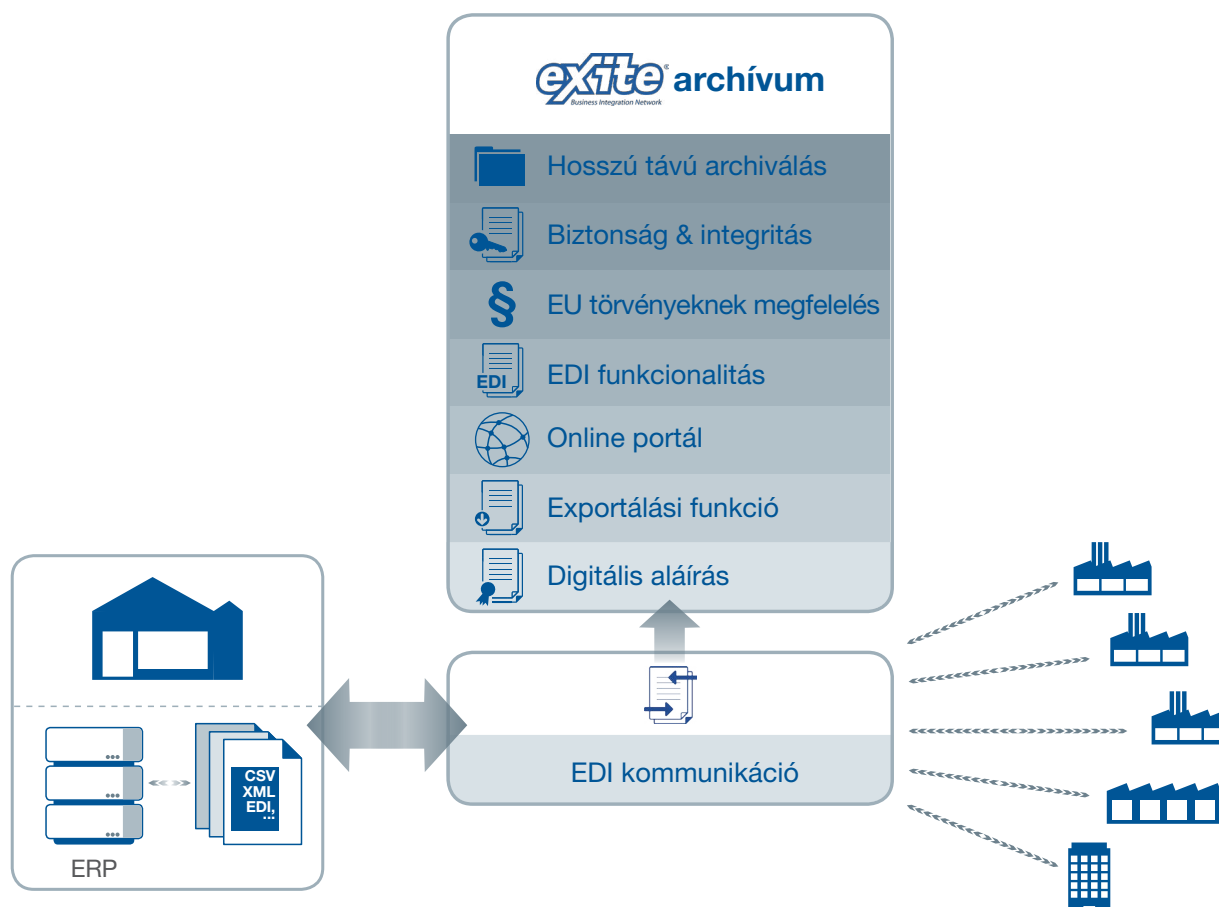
exite® archívum
Business Integration Network

Hosszú távú archiválás
Biztonság & integritás
§ EU törvényeknek megfelelés
EDI
EDI funkcionalitás
Online portál
Exportálási funkció
Digitális aláírás

EDI kommunikáció

CSV
XML
EDI,
...

ERP